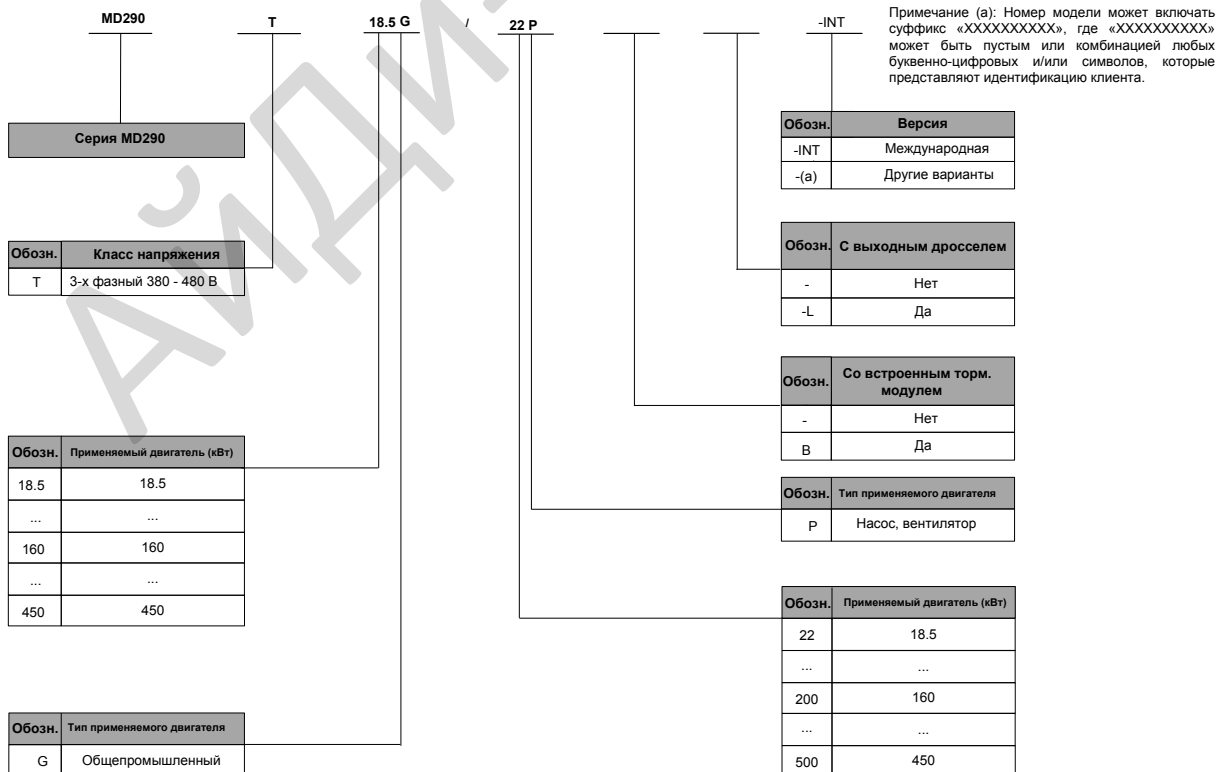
MD290 T 18.5 G / 22 P -INT

Примечание (а): Номер модели может включать суффикс «XXXXXXXXXX», где «XXXXXXXXXX» может быть пустым или комбинацией любых буквенно-цифровых и/или символов, которые представляют идентификацию клиента.

Серия MD290

| Обозн. | Версия |
|---|---|
| -INT | Международная |
| -(а) | Другие варианты |

| Обозн. | Класс напряжения |
|---|---|
| T | 3-х фазный 380 - 480 В |

| Обозн. | С выходным дросселем |
|---|---|
| - | Нет |
| -L | Да |

| Обозн. | Со встроенным торм. модулем |
|---|---|
| - | Нет |
| B | Да |

| Обозн. | Применяемый двигатель (кВт) |
|---|---|
| 18.5 | 18.5 |
| ... | ... |
| 160 | 160 |
| ... | ... |
| 450 | 450 |

| Обозн. | Тип применяемого двигателя |
|---|---|
| P | Насос, вентилятор |

| Обозн. | Применяемый двигатель (кВт) |
|---|---|
| 22 | 18.5 |
| ... | ... |
| 200 | 160 |
| ... | ... |
| 500 | 450 |

| Обозн. | Тип применяемого двигателя |
|---|---|
| G | Общепромышленный |